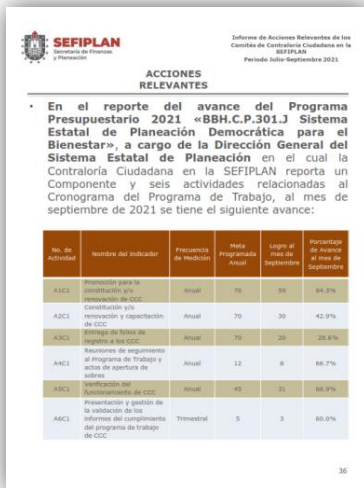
SEFIPLAN
Secretaría de Finanzas y Planeación

Informe de Acciones Relevantes de los Comités de Contraloría Ciudadana en la SEFIPLAN
Periodo Julio-Septiembre 2021

ACCIONES RELEVANTES

• En el reporte del avance del Programa Presupuestario 2021 «BBH.C.P.301.J Sistema Estatal de Planeación Democrática para el Bienestar», a cargo de la Dirección General del Sistema Estatal de Planeación en el cual la Contraloría Ciudadana en la SEFIPLAN reporta un Componente y seis actividades relacionadas al Cronograma del Programa de Trabajo, al mes de septiembre de 2021 se tiene el siguiente avance:

| No. de Actividad | Nombre del Indicador | Frecuencia de Medición | Meta Programada Anual | Logro al mes de Septiembre | Porcentaje de Avance al mes de Septiembre |
|---|---|---|---|---|---|
| A1C1 | Promoción para la constitución y/o renovación de CCC | Anual | 70 | 59 | 84.3% |
| A2C1 | Constitución y/o renovación y capacitación de CCC | Anual | 70 | 30 | 42.9% |
| A3C1 | Entrega de fotos de registro a los CCC | Anual | 70 | 20 | 28.6% |
| A4C1 | Reuniones de seguimiento al Programa de Trabajo y actos de apertura de sobres | Anual | 12 | 8 | 66.7% |
| A5C1 | Verificación del funcionamiento de CCC | Anual | 45 | 31 | 68.9% |
| A6C1 | Presentación y gestión de la validación de los informes del cumplimiento del programa de trabajo de CCC | Trimestral | 5 | 3 | 60.0% |

36